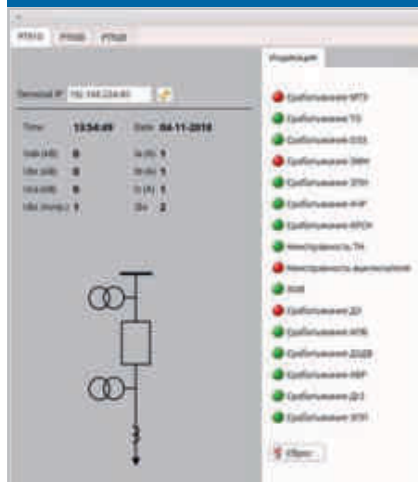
РП610 РП608 РП609

Индикация

Terminal IP: 192.168.224.60

Time: 13:54:09 Date: 04-11-2019

Ua (kB): 0 Ia (A): 1
Ub (kB): 0 Ib (A): 1
Uc (kB): 0 Ic (A): 1
Ubc (torng.): 1 3Io: 2

Срабатывание МТЗ
Срабатывание ТО
Срабатывание ОЗЗ
Срабатывание ЗМН
Срабатывание ЗПН
Срабатывание АЧР
Срабатывание УРОВ
Неисправность ТН
Неисправность выключателя
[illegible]
Срабатывание ДЗ
Срабатывание АПВ
Срабатывание ДЗШ
Срабатывание АВР
Срабатывание ДГЗ
Срабатывание ЗПР

Сброс